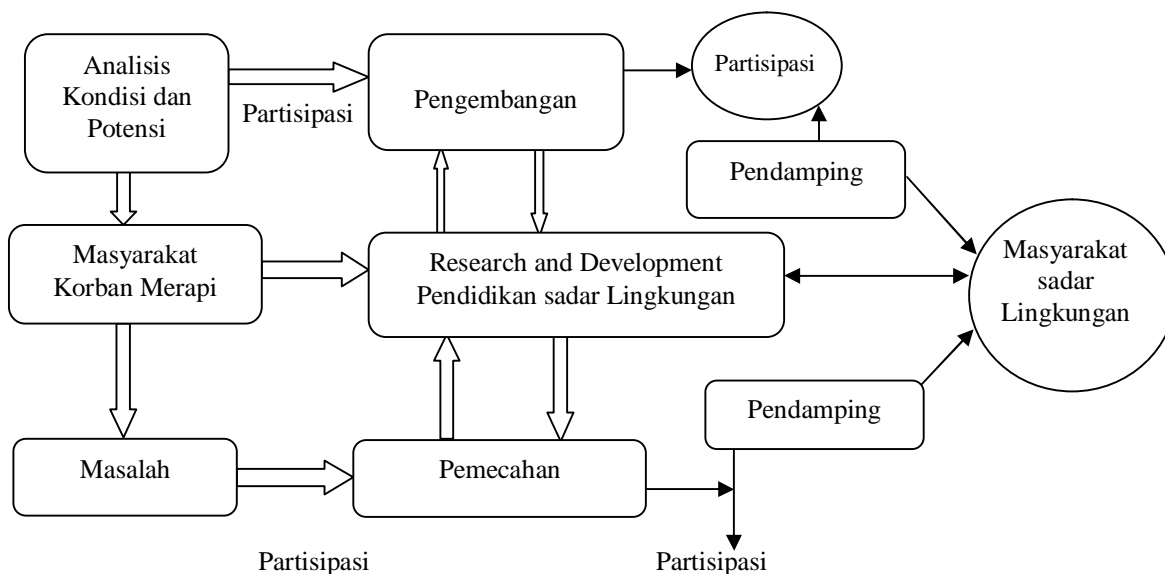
Analisis Kondisi dan Potensi

Partisipasi

Pengembangan

Partisipasi

Pendamping

Masyarakat Korban Merapi

Research and Development Pendidikan sadar Lingkungan

Masyarakat sadar Lingkungan

Pendamping

Masalah

Pemecahan

Partisipasi

Partisipasi